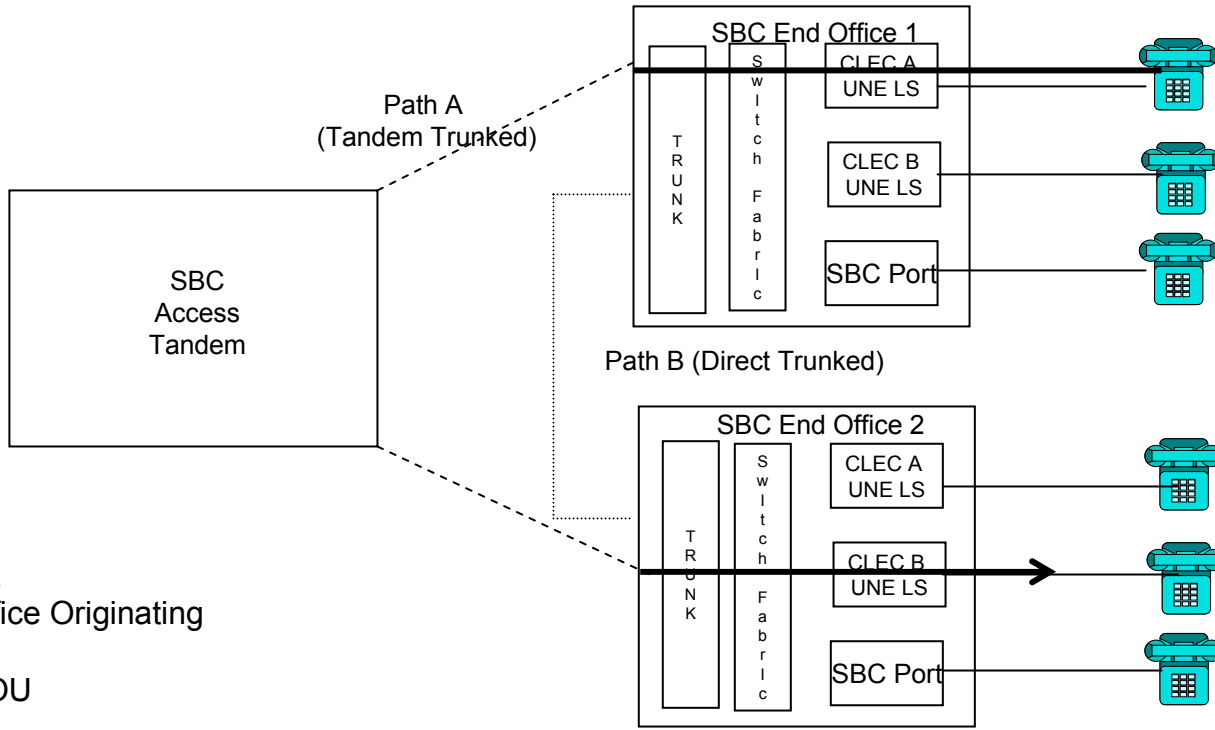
SBC End Office 1

Path A
(Tandem Trunked)

T R U N K

S w I t c h F a b r I c

CLEC A
UNE LS

CLEC B
UNE LS

SBC Port

SBC
Access
Tandem

Path B (Direct Trunked)

SBC End Office 2

T R U N K

S w I t c h F a b r I c

CLEC A
UNE LS

CLEC B
UNE LS

SBC Port

ice Originating

DU